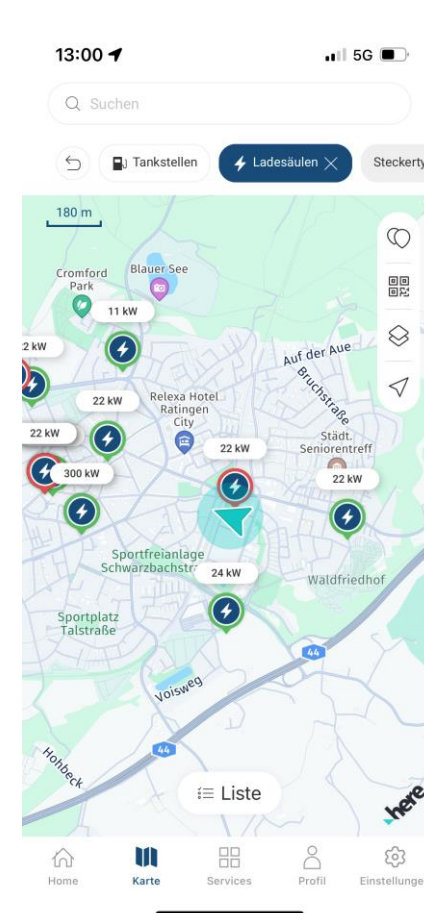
13:00

5G

Suchen

Tankstellen

Ladesäulen

Steckerty

180 m

Cromford Park

Blauer See

11 kW

2 kW

Auf der Aue

Bruchstraße

22 kW

Relexa Hotel Ratingen City

22 kW

22 kW

Städt. Seniorentreff

300 kW

22 kW

Sportfreianlage Schwarzbachstr

24 kW

Waldfriedhof

Sportplatz Talstraße

44

Voisweg

44

Hohbeck

Liste

here

Home

Karte

Services

Profil

Einstellunge